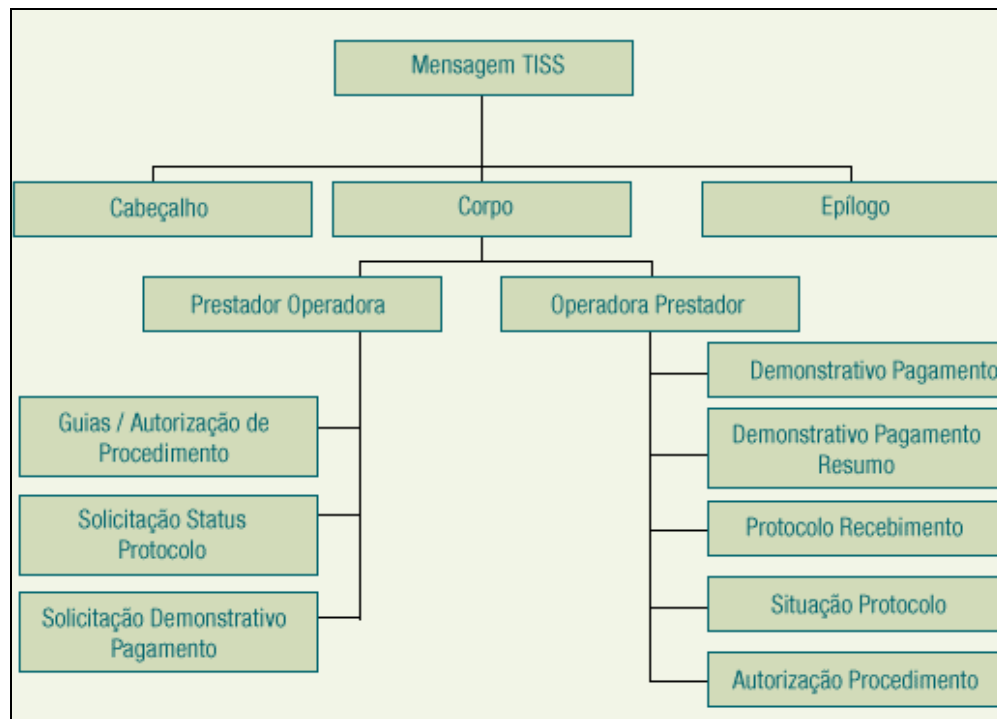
Mensagem TISS

Cabeçalho

Corpo

Epílogo

Prestador Operadora

Operadora Prestador

Guias / Autorização de Procedimento

Solicitação Status Protocolo

Solicitação Demonstrativo Pagamento

Demonstrativo Pagamento

Demonstrativo Pagamento Resumo

Protocolo Recebimento

Situação Protocolo

Autorização Procedimento